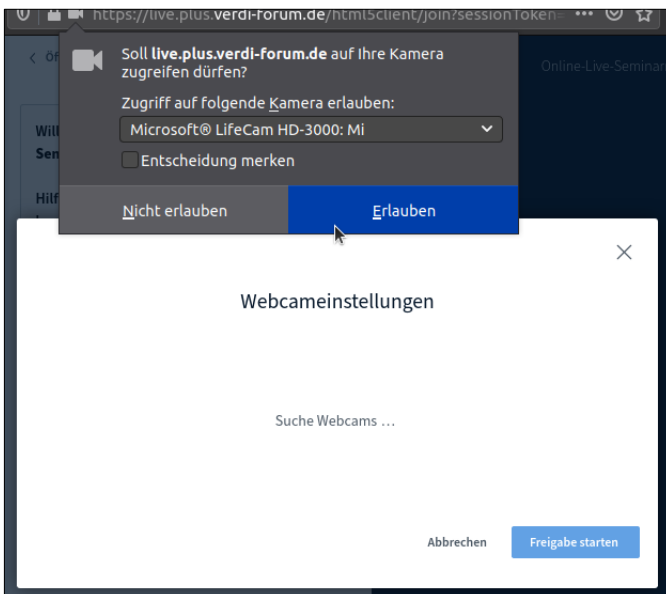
https://live.plus.verdi-forum.de/html5client/join?sessionToken= ••• 

Soll live.plus.verdi-forum.de auf Ihre Kamera zugreifen dürfen?

Zugriff auf folgende Kamera erlauben:

Microsoft® LifeCam HD-3000: Mi

Entscheidung merken

Nicht erlauben

Erlauben

Online-Live-Seminar

Wil

Sem

Hilf

Webcameinstellungen

Suche Webcams …

Abbrechen

Freigabe starten